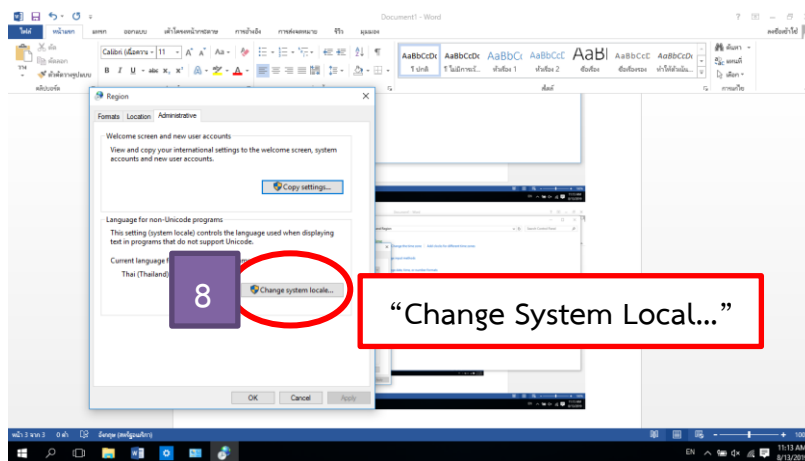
Document1 - Word

ไฟล์ หน้าแรก แทรก ออกแบบ เค้าโครงหน้ากระดาษ การอ้างอิง การส่งจดหมาย รีวิว มุมมอง

Calibri (เนื้อความ) 11

AaBbCcDc AaBbCcDc AaBbCc AaBbCcC AaBl AaBbCcC AaBbCcDc

1 ปกติ 1 ไม่มีการเว้... หัวเรื่อง 1 หัวเรื่อง 2 ชื่อเรื่อง ชื่อเรื่องรอง ทำให้เด่นเล็ก...

ค้นหา แทนที่ เลือก

Region

Formats Location Administrative

Welcome screen and new user accounts

View and copy your international settings to the welcome screen, system accounts and new user accounts.

Copy settings...

Language for non-Unicode programs

This setting (system locale) controls the language used when displaying text in programs that do not support Unicode.

Current language f

Thai (Thailand)

8

Change system locale...

“Change System Local...”

OK Cancel Apply

หน้า 3 จาก 3 0 คำ อังกฤษ (สหรัฐอเมริกา)

EN 11:13 AM 8/13/201